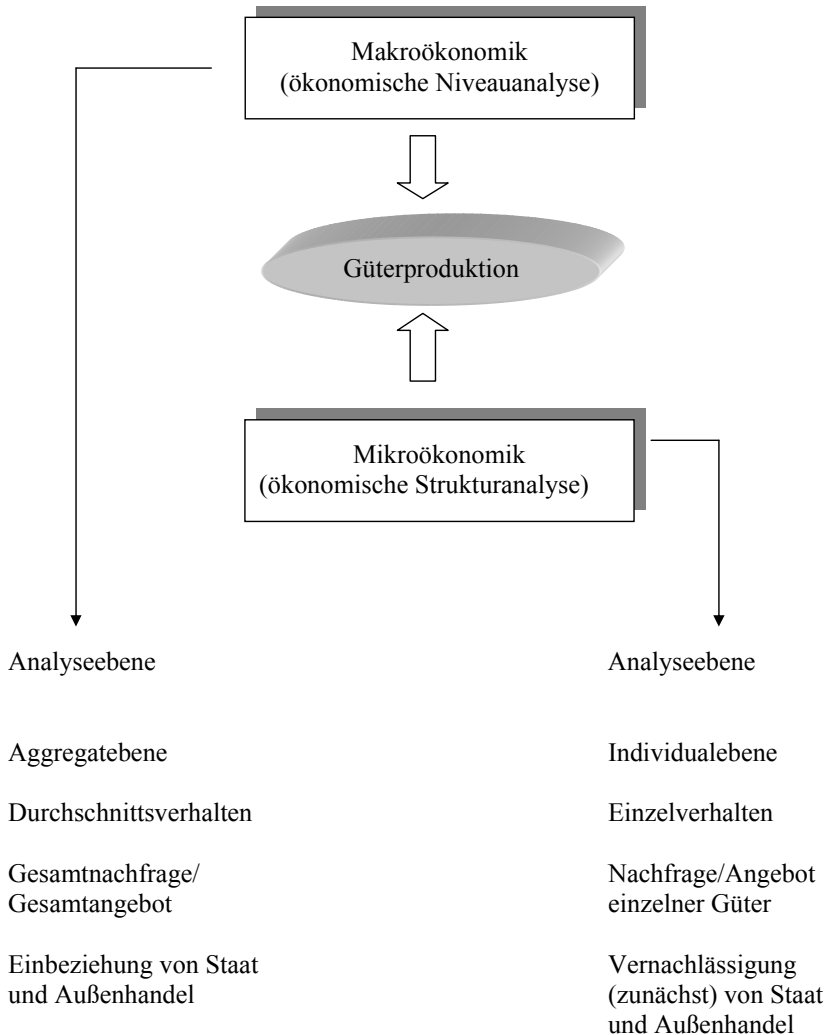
Makroökonomik
(ökonomische Niveauanalyse)

Güterproduktion

Mikroökonomik
(ökonomische Strukturanalyse)

Analyseebene

Aggregatebene

Durchschnittsverhalten

Gesamtnachfrage/
Gesamtangebot

Einbeziehung von Staat und Außenhandel

Analyseebene

Individualebene

Einzelverhalten

Nachfrage/Angebot einzelner Güter

Vernachlässigung (zunächst) von Staat und Außenhandel